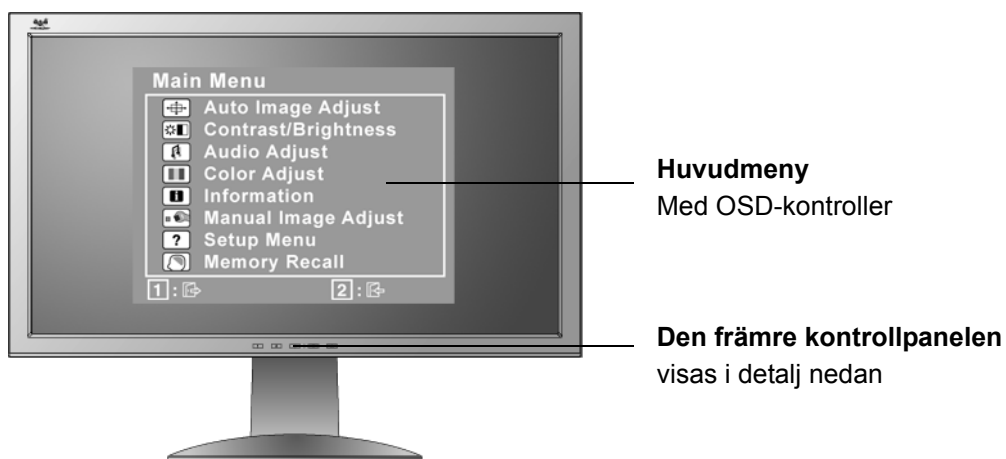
Main Menu
Auto Image Adjust
Contrast/Brightness
Audio Adjust
Color Adjust
Information
Manual Image Adjust
Setup Menu
Memory Recall
1 :
2 :

**Huvudmeny**
Med OSD-kontroller

**Den främre kontrollpanelen**
visas i detalj nedan